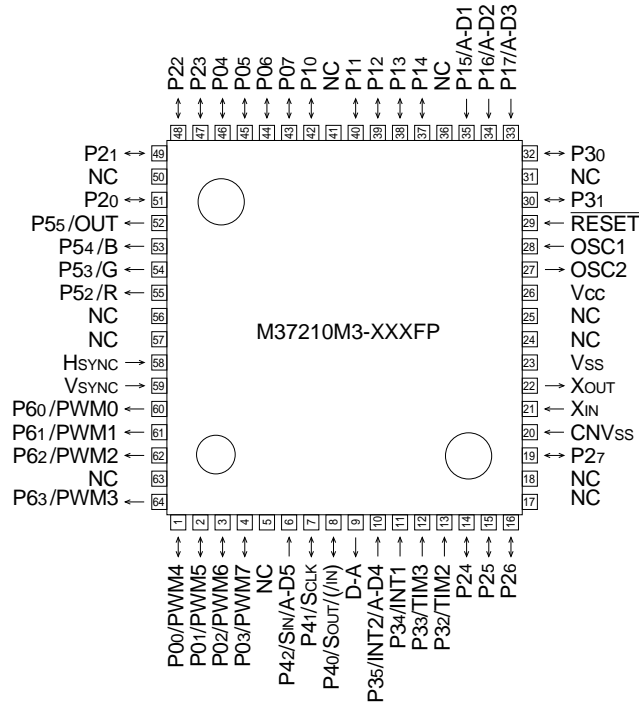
P22 P23 P04 P05 P06 P07 P10 NC P11 P12 P13 P14 NC P15/A-D1 P16/A-D2 P17/A-D3

48 47 46 45 44 43 42 41 40 39 38 37 36 35 34 33

P21 49
NC 50
P20 51
P55/OUT 52
P54/B 53
P53/G 54
P52/R 55
NC 56
NC 57
HSYNC 58
VSYNC 59
P60/PWM0 60
P61/PWM1 61
P62/PWM2 62
NC 63
P63/PWM3 64

32 P30
31 NC
30 P31
29 $\overline{RESET}$
28 OSC1
27 OSC2
26 VCC
25 NC
24 NC
23 VSS
22 XOUT
21 XIN
20 CNVSS
19 P27
18 NC
17 NC

M37210M3-XXXFP

1 2 3 4 5 6 7 8 9 10 11 12 13 14 15 16

P00/PWM4 P01/PWM5 P02/PWM6 P03/PWM7 NC P42/SIN/A-D5 P41/SCLK P40/SOUT/($\overline{IN}$) D-A P35/INT2/A-D4 P34/INT1 P33/TIM3 P32/TIM2 P24 P25 P26